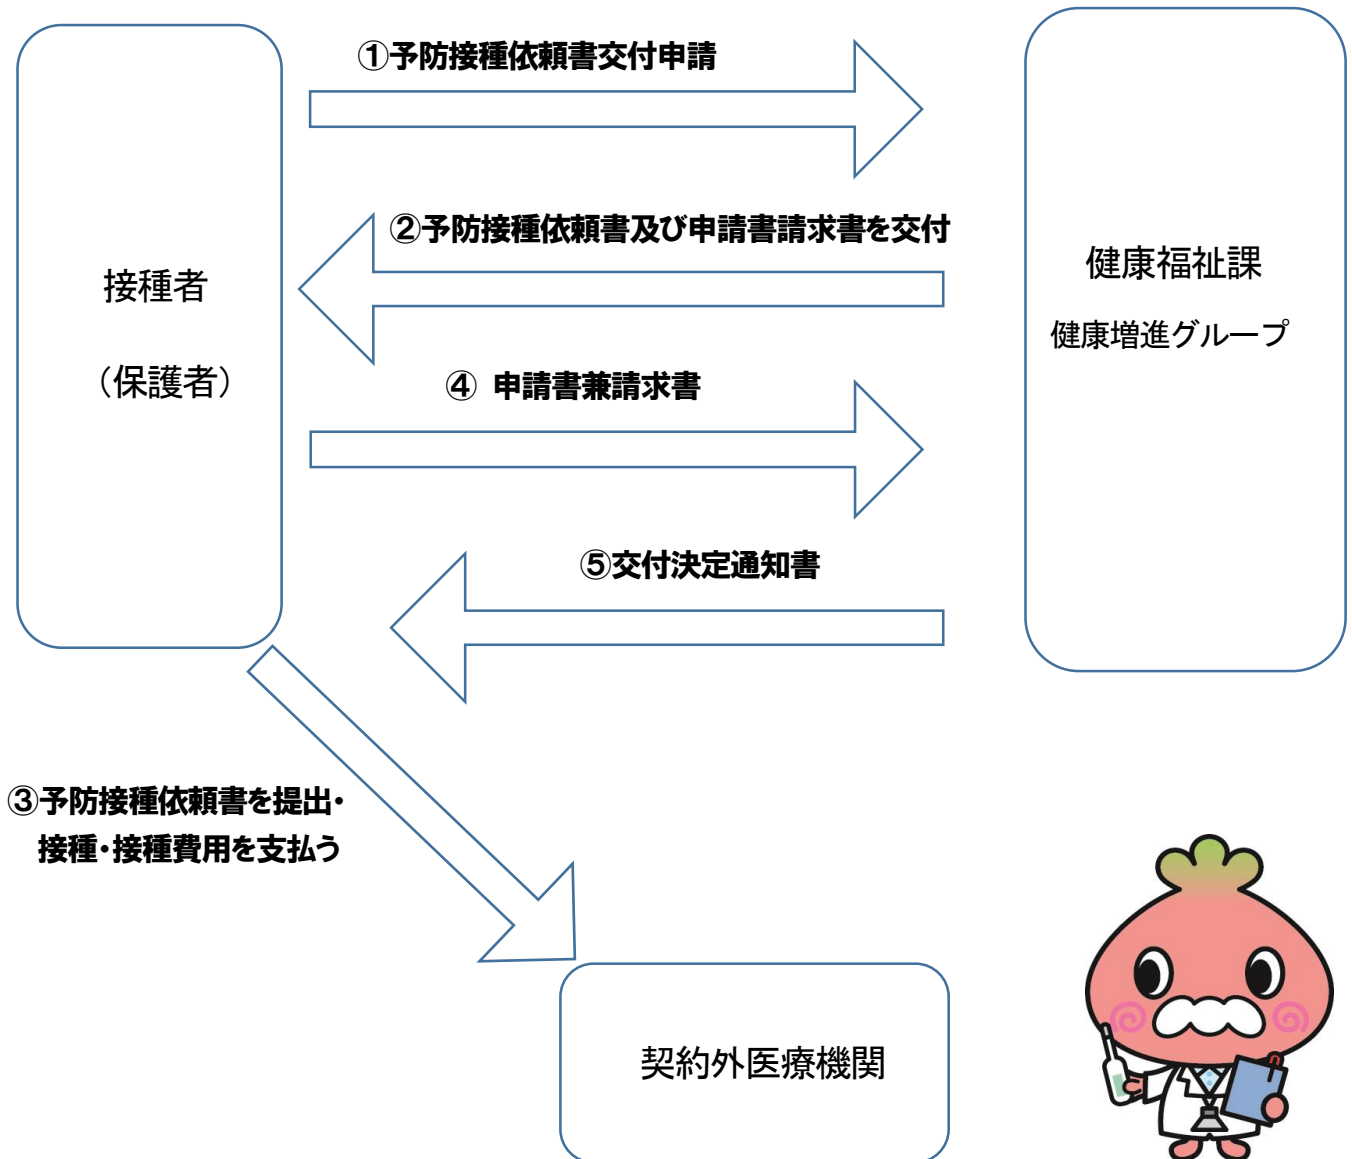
①予防接種依頼書交付申請

接種者

（保護者）

②予防接種依頼書及び申請書請求書を交付

健康福祉課

健康増進グループ

④ 申請書兼請求書

⑤交付決定通知書

③予防接種依頼書を提出・接種・接種費用を支払う

契約外医療機関